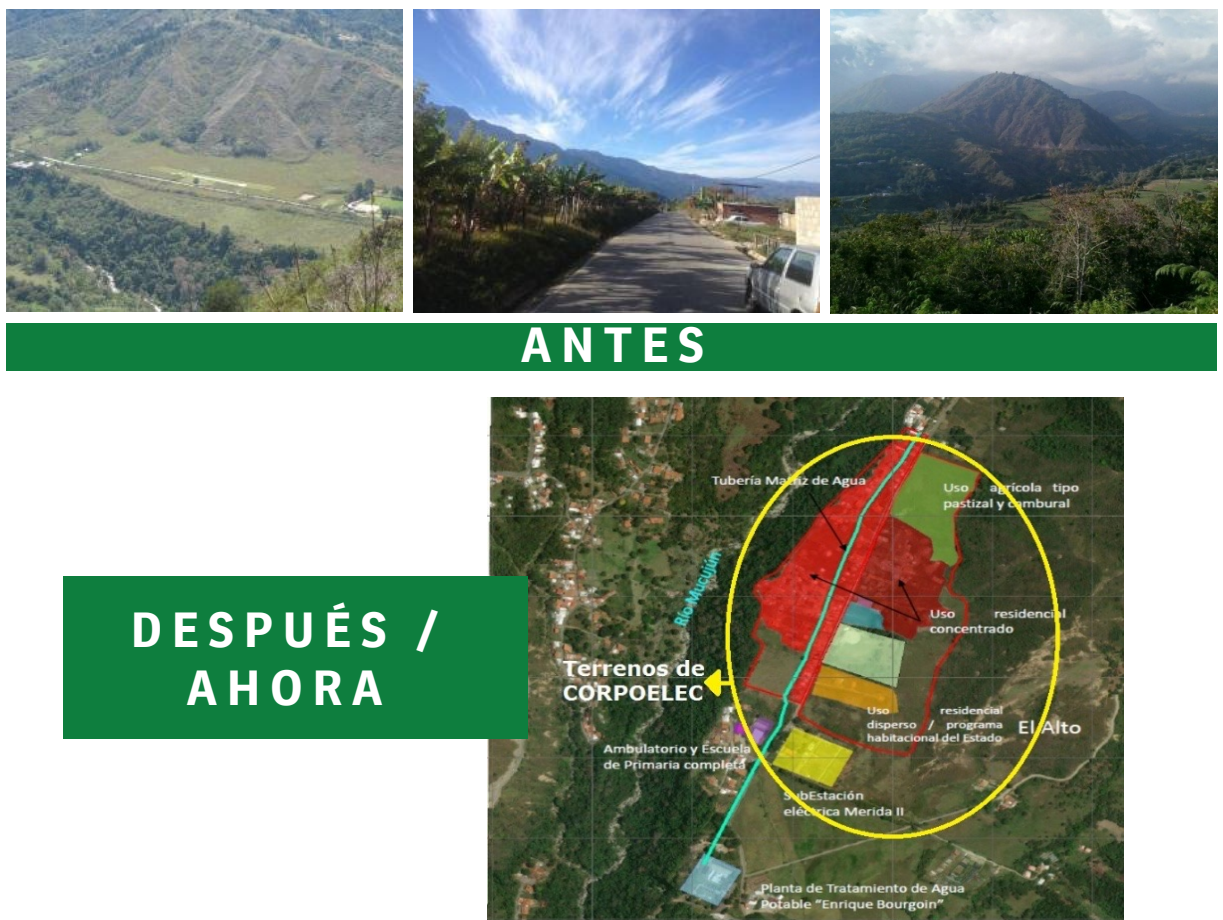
ANTES

DESPUÉS / AHORA

Tubería Matriz de Agua

Uso agrícola tipo pastizal y cambural

Río Mucujún

Uso residencial concentrado

Terrenos de CORPOELEC

Uso residencial disperso / programa habitacional del Estado

El Alto

Ambulatorio y Escuela de Primaria completa

SubEstación eléctrica Merida II

Planta de Tratamiento de Agua Potable "Enrique Bourgoin"